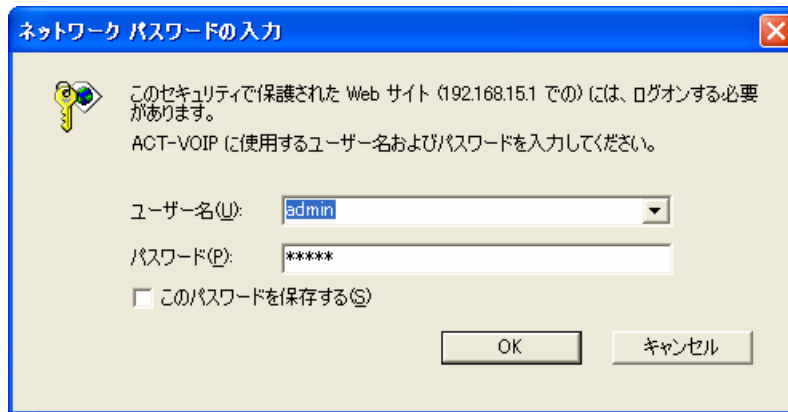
ネットワーク パスワードの入力

このセキュリティで保護された Web サイト (192.168.15.1 での) には、ログオンする必要があります。

ACT-VOIP に使用するユーザー名およびパスワードを入力してください。

ユーザー名(U): admin

パスワード(P): *****

このパスワードを保存する(S)

OK

キャンセル